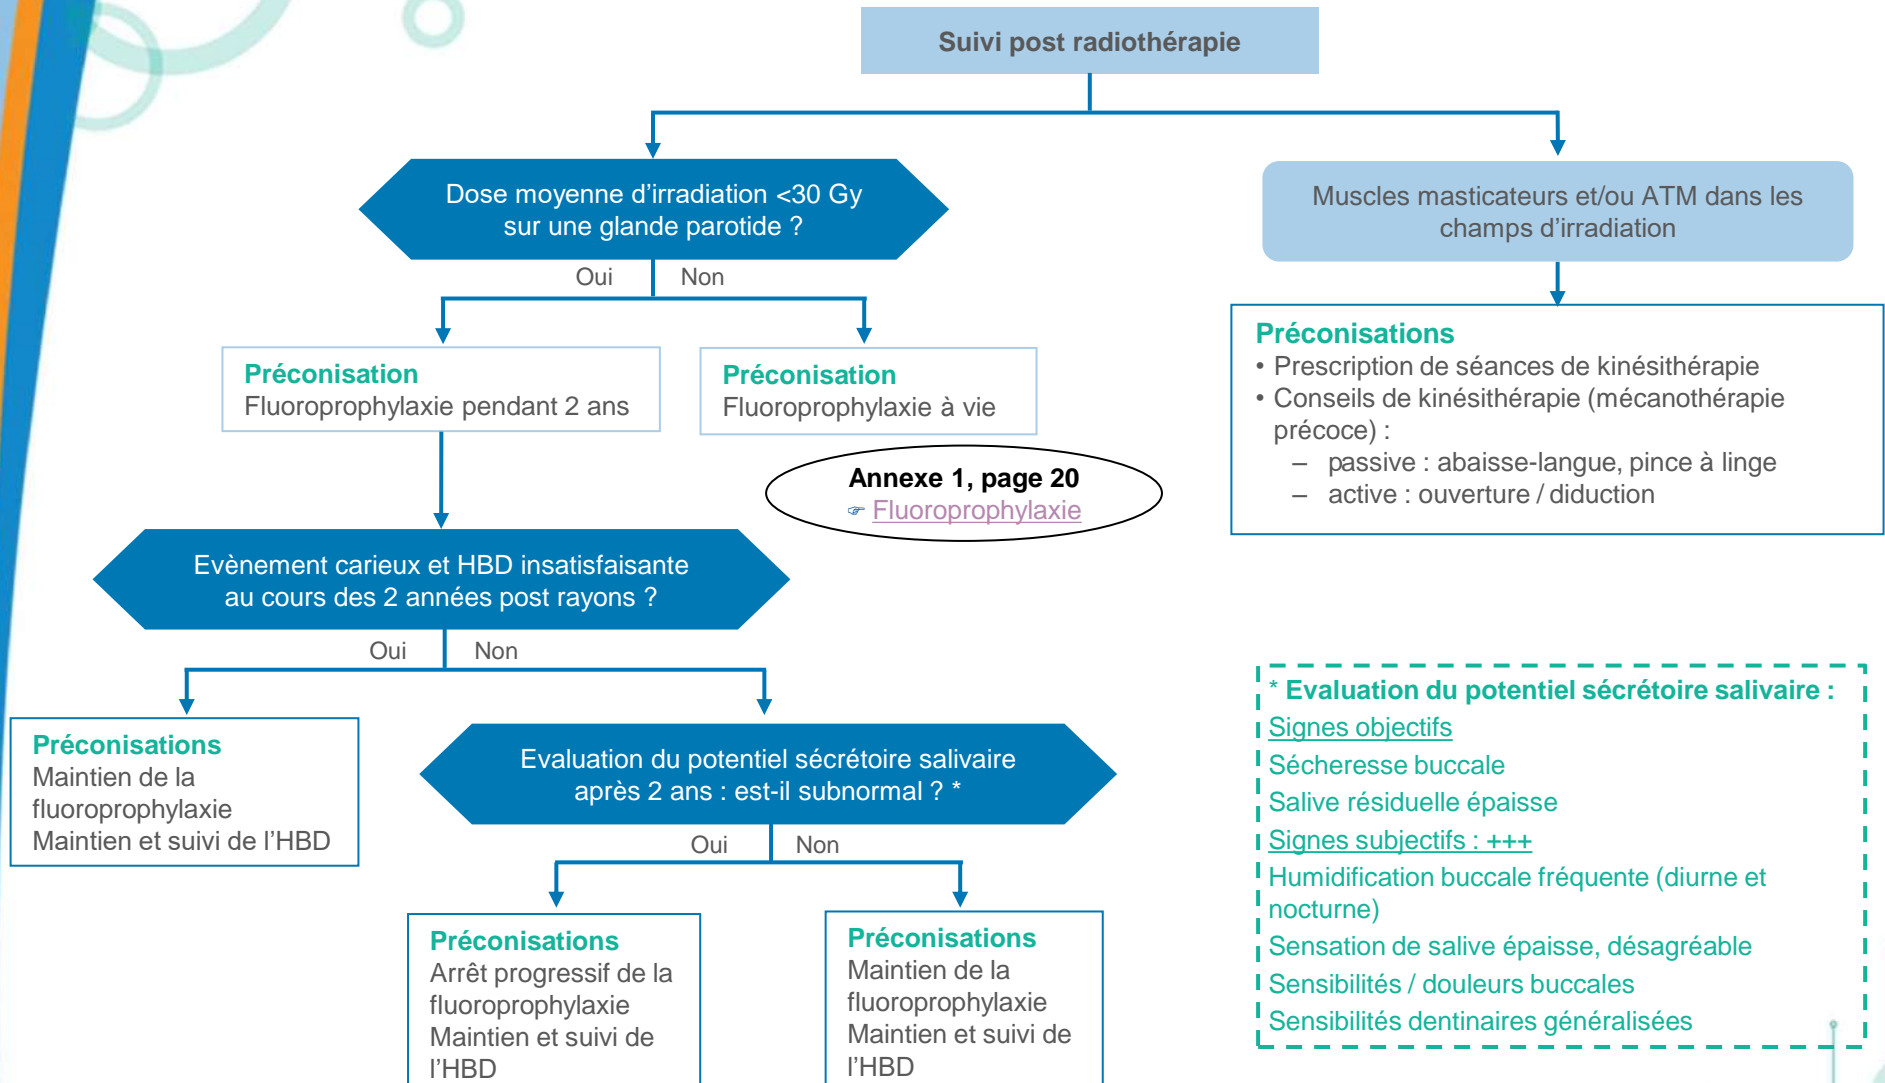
Suivi post radiothérapie

Dose moyenne d'irradiation <30 Gy sur une glande parotide ?

Oui Non

Préconisation
Fluoroprophylaxie pendant 2 ans

Préconisation
Fluoroprophylaxie à vie

Annexe 1, page 20
☞ Fluoroprophylaxie

Evènement carieux et HBD insatisfaisante au cours des 2 années post rayons ?

Oui Non

Préconisations
Maintien de la fluoroprophylaxie
Maintien et suivi de l'HBD

Evaluation du potentiel sécrétoire salivaire après 2 ans : est-il subnormal ? *

Oui Non

Préconisations
Arrêt progressif de la fluoroprophylaxie
Maintien et suivi de l'HBD

Préconisations
Maintien de la fluoroprophylaxie
Maintien et suivi de l'HBD

Muscles masticateurs et/ou ATM dans les champs d'irradiation

Préconisations
• Prescription de séances de kinésithérapie
• Conseils de kinésithérapie (mécanothérapie précoce) :
– passive : abaisse-langue, pince à linge
– active : ouverture / diduction

* Evaluation du potentiel sécrétoire salivaire :
Signes objectifs
Sécheresse buccale
Salive résiduelle épaisse
Signes subjectifs : +++
Humidification buccale fréquente (diurne et nocturne)
Sensation de salive épaisse, désagréable
Sensibilités / douleurs buccales
Sensibilités dentinaires généralisées